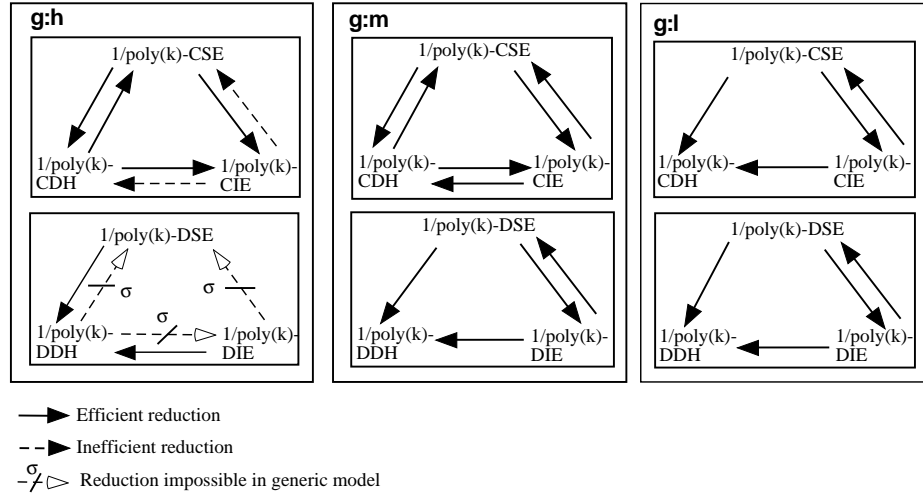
g:h

1/poly(k)-CSE

1/poly(k)-CDH

1/poly(k)-CIE

1/poly(k)-DSE

σ

σ

σ

1/poly(k)-DDH

1/poly(k)-DIE

g:m

1/poly(k)-CSE

1/poly(k)-CDH

1/poly(k)-CIE

1/poly(k)-DSE

1/poly(k)-DDH

1/poly(k)-DIE

g:l

1/poly(k)-CSE

1/poly(k)-CDH

1/poly(k)-CIE

1/poly(k)-DSE

1/poly(k)-DDH

1/poly(k)-DIE

Efficient reduction

Inefficient reduction

σ Reduction impossible in generic model